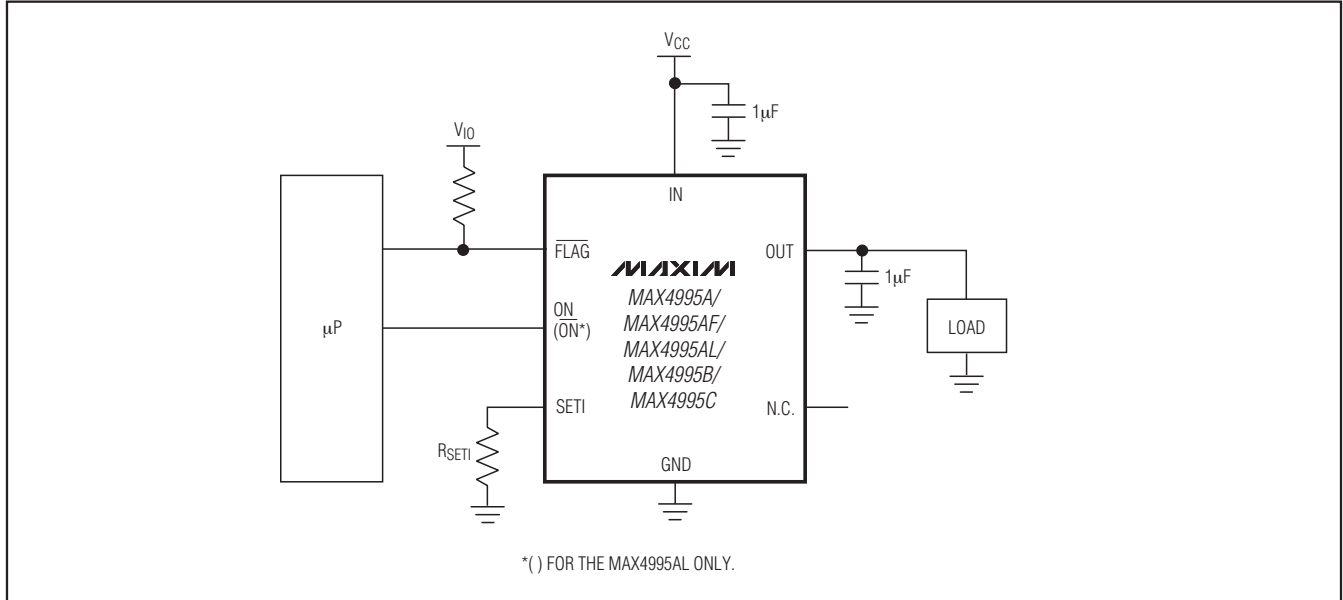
$V_{CC}$

1μF

$V_{IO}$

IN

$\overline{FLAG}$

MAXIM

OUT

1μF

μP

ON
($\overline{ON}$*)

MAX4995A/
MAX4995AF/
MAX4995AL/
MAX4995B/
MAX4995C

LOAD

SETI

N.C.

$R_{SETI}$

GND

*( ) FOR THE MAX4995AL ONLY.